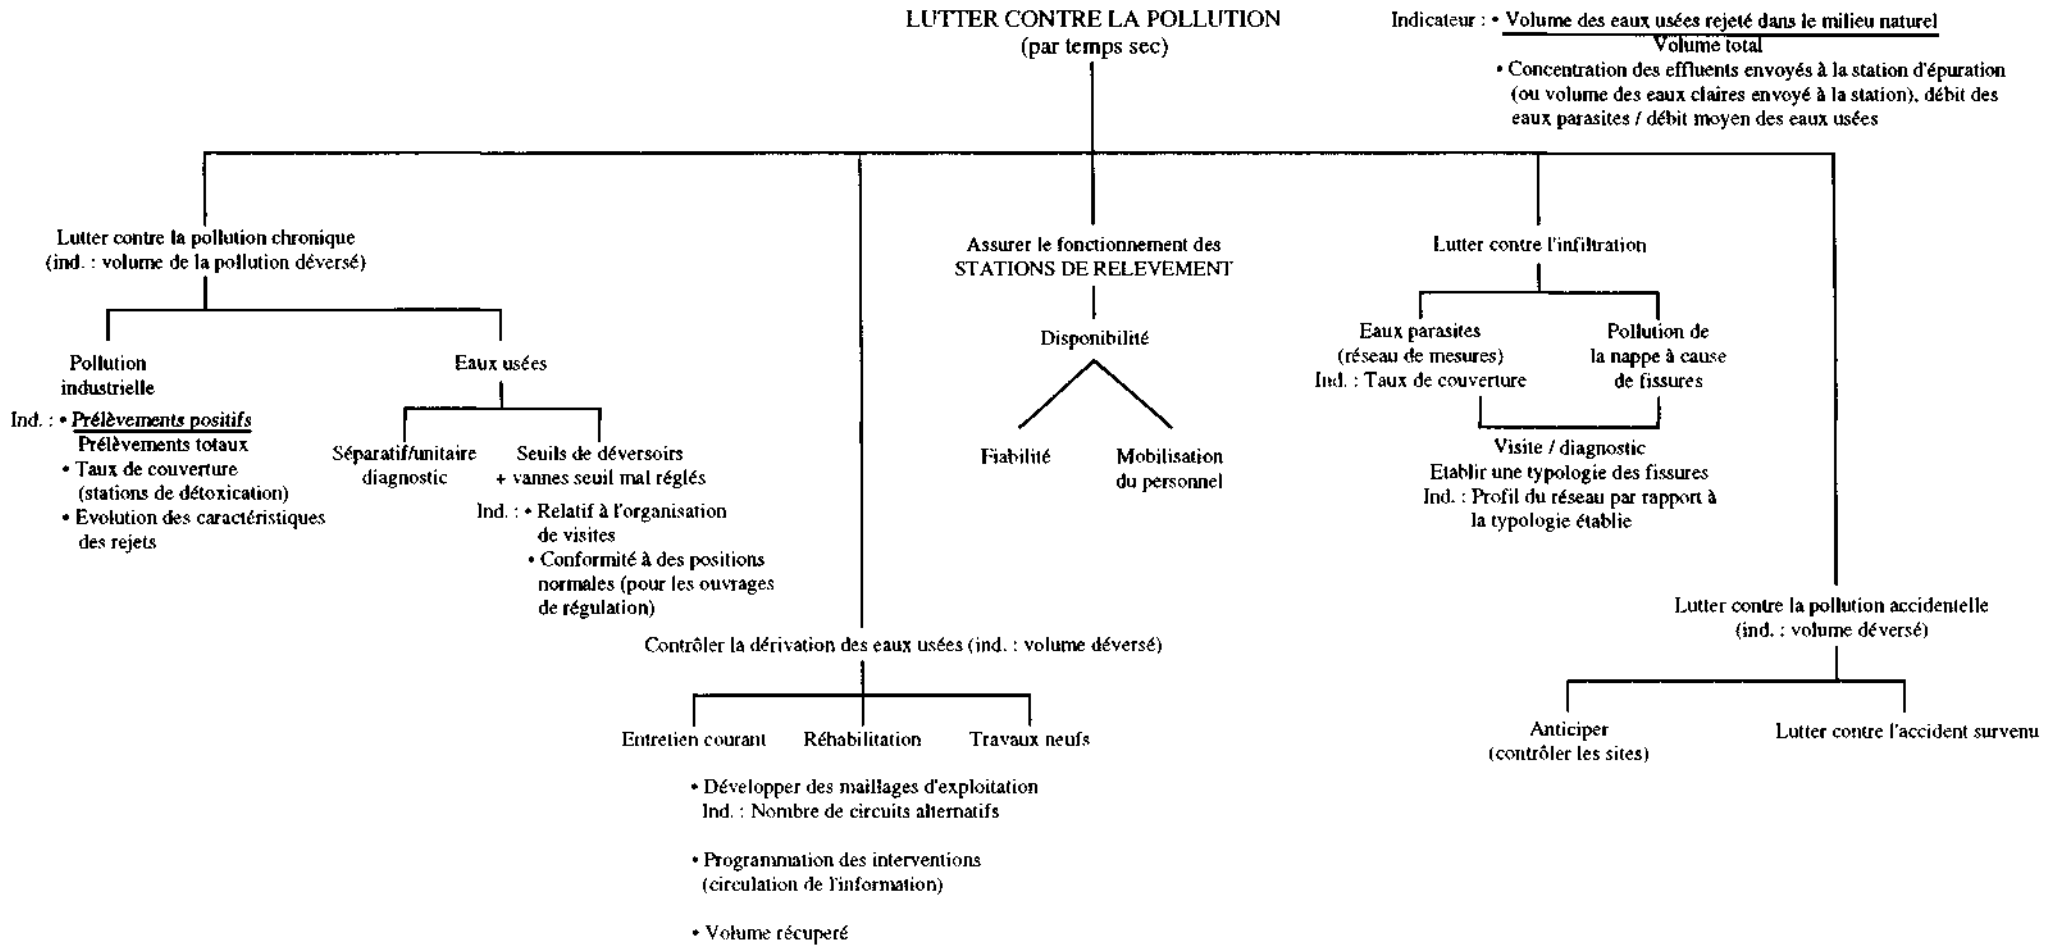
LUTTER CONTRE LA POLLUTION
(par temps sec)

Indicateur : • $\frac{\text{Volume des eaux usées rejeté dans le milieu naturel}}{\text{Volume total}}$
• Concentration des effluents envoyés à la station d'épuration (ou volume des eaux claires envoyé à la station), débit des eaux parasites / débit moyen des eaux usées

Lutter contre la pollution chronique
(ind. : volume de la pollution déversé)

Pollution industrielle

Ind. : • $\frac{\text{Prélèvements positifs}}{\text{Prélèvements totaux}}$
• Taux de couverture (stations de détoxication)
• Evolution des caractéristiques des rejets

Eaux usées

Séparatif/unitaire diagnostic

Seuils de déversoirs + vannes seuil mal réglés

Ind. : • Relatif à l'organisation de visites
• Conformité à des positions normales (pour les ouvrages de régulation)

Assurer le fonctionnement des STATIONS DE RELEVEMENT

Disponibilité

Fiabilité

Mobilisation du personnel

Lutter contre l'infiltration

Eaux parasites (réseau de mesures)
Ind. : Taux de couverture

Pollution de la nappe à cause de fissures

Visite / diagnostic
Etablir une typologie des fissures
Ind. : Profil du réseau par rapport à la typologie établie

Lutter contre la pollution accidentelle
(ind. : volume déversé)

Anticiper
(contrôler les sites)

Lutter contre l'accident survenu

Contrôler la dérivation des eaux usées (ind. : volume déversé)

Entretien courant

Réhabilitation

Travaux neufs

• Développer des maillages d'exploitation
Ind. : Nombre de circuits alternatifs

• Programmation des interventions (circulation de l'information)

• Volume récuperé